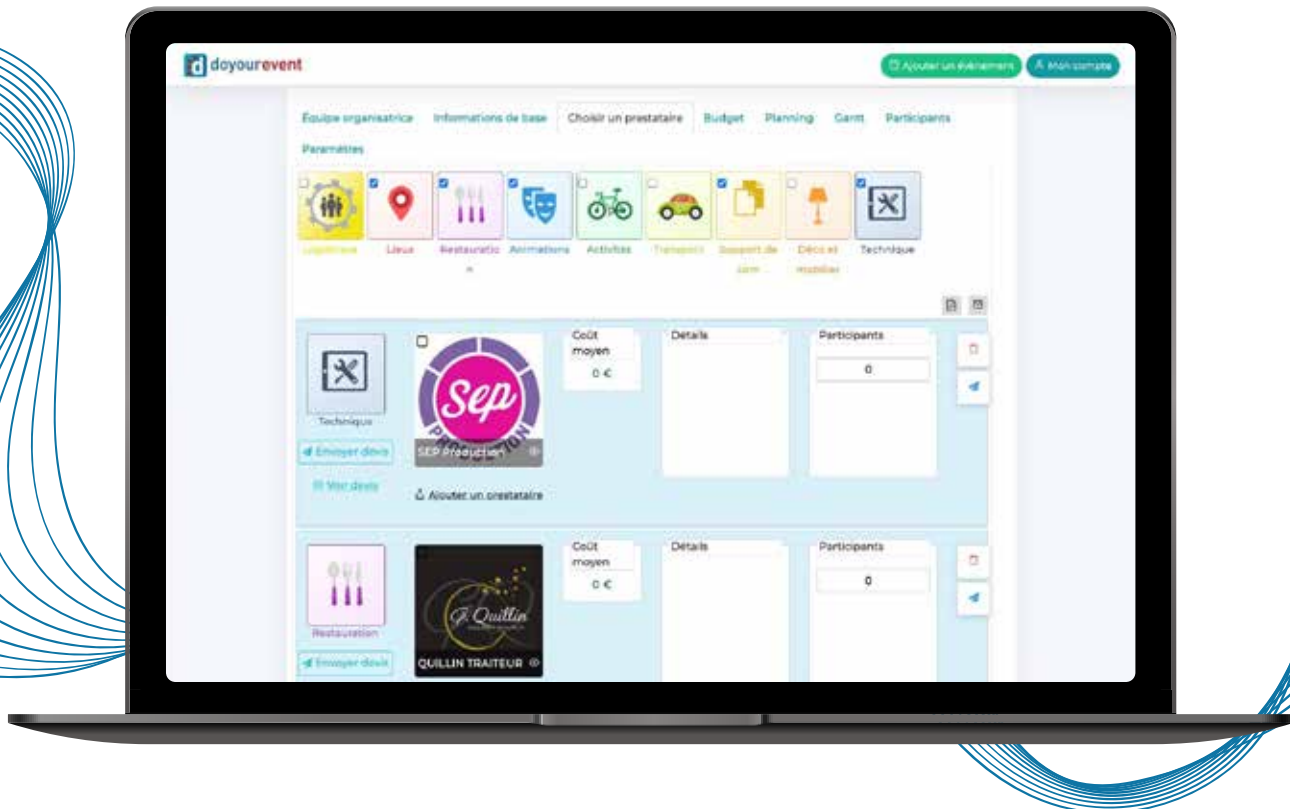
doyourevent

Ajouter un événement

Mon compte

Equipe organisatrice Informations de base Choisir un prestataire Budget Planning Gantt Participants

Paramètres

Logistique Lieux Restauration Animations Activités Transport Support de com... Déco et mobilier Technique

Technique

Sep PRODUCTION

SEP Production

Coût moyen

0 €

Details

Participants

0

Envoyer devis

Voir devis

Ajouter un prestataire

Restauration

G. Quillin

QUILLIN TRAITEUR

Coût moyen

0 €

Details

Participants

0

Envoyer devis